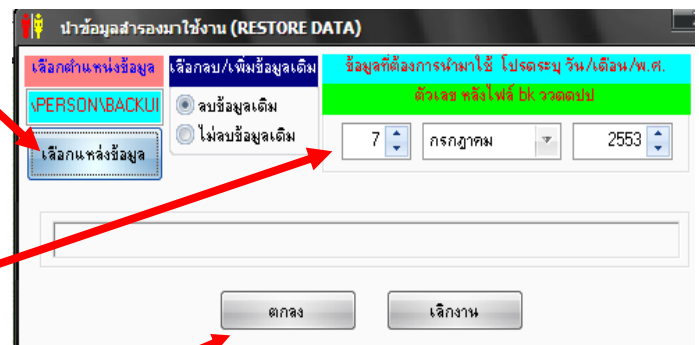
นำข้อมูลสำรองมาใช้งาน (RESTORE DATA)

เลือกตำแหน่งข้อมูล

\PERSON\BACKUI

เลือกแหล่งข้อมูล

เลือกลบ/เพิ่มข้อมูลเดิม

ลบข้อมูลเดิม

ไม่ลบข้อมูลเดิม

ข้อมูลที่ต้องการนำมาใช้ โปรดระบุ วัน/เดือน/พ.ศ.

ตัวเลข หลังไฟล์ bk วว ดด ปป

7

กรกฎาคม

2553

ตกลง

เลิกงาน